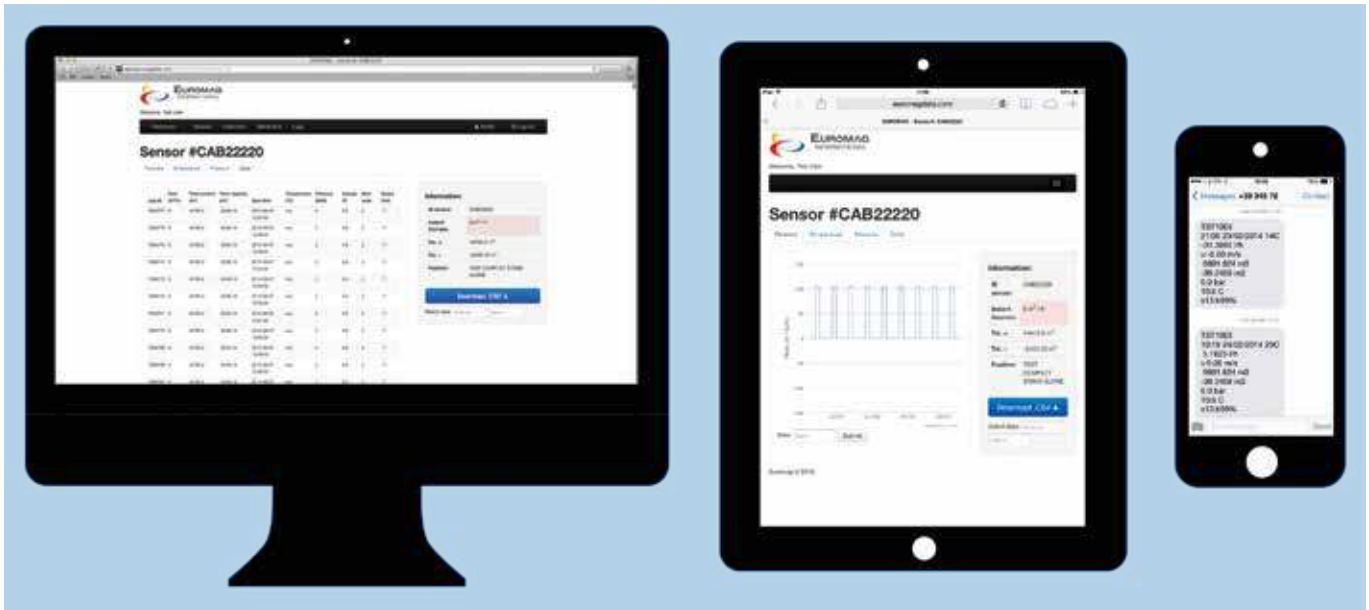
EUROMAG

Sensor #CAB22220

Information

Download CSV

EUROMAG

Sensor #CAB22220

Information:

Download CSV

Euromag © 2016

Messages +39 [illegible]

Contact

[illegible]
21:06 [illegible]
-31.3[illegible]
v-0.00 m/s
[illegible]
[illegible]
0.0 bar
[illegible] C
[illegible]

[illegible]
19:19 24/02/2014 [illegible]
3.1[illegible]
v 0.00 m/s
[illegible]
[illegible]
0.0 bar
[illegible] C
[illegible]

Send